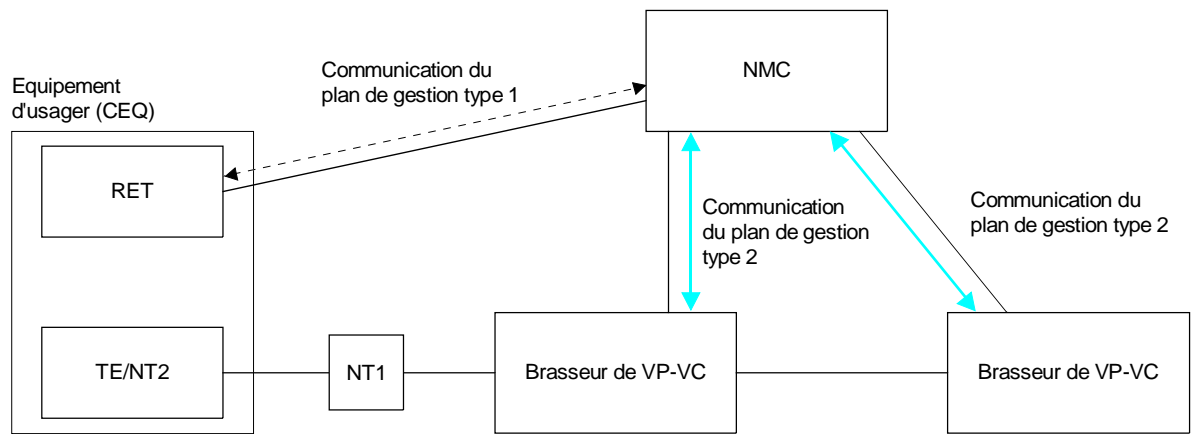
Equipement d'usager (CEQ)

Communication du plan de gestion type 1

NMC

RET

Communication du plan de gestion type 2

Communication du plan de gestion type 2

TE/NT2

NT1

Brasseur de VP-VC

Brasseur de VP-VC